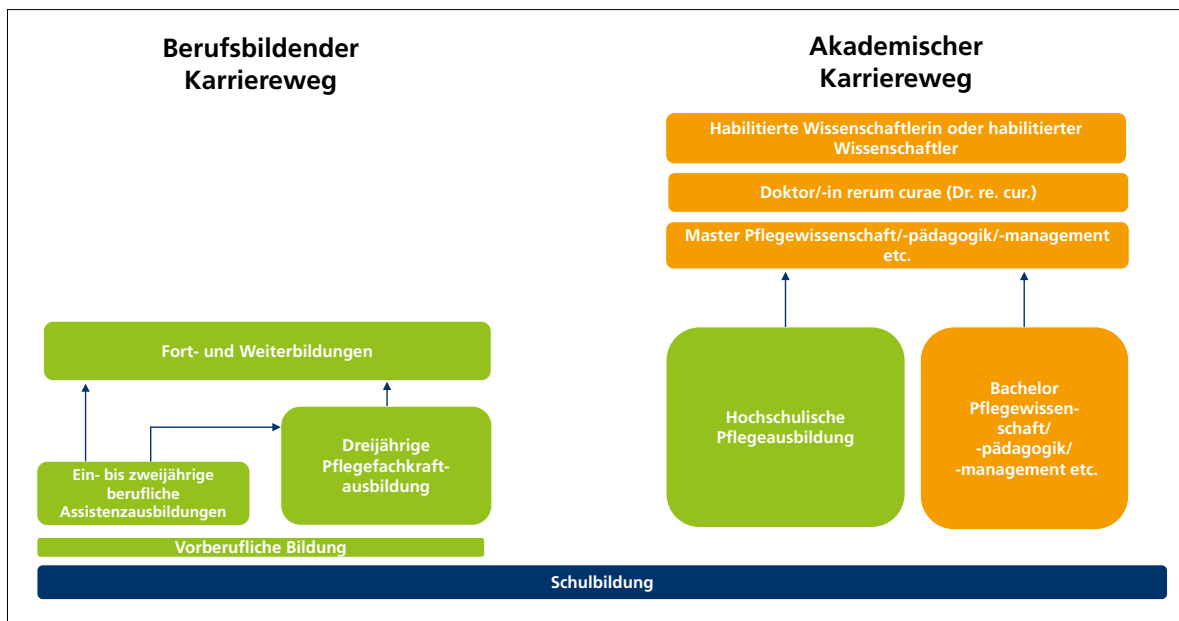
Berufsbildender Karriereweg

Akademischer Karriereweg

Habilitierte Wissenschaftlerin oder habilitierter Wissenschaftler

Doktor/-in rerum curae (Dr. re. cur.)

Master Pflegewissenschaft/-pädagogik/-management etc.

Fort- und Weiterbildungen

Hochschulische Pflegeausbildung

Bachelor Pflegewissenschaft/ -pädagogik/ -management etc.

Dreijährige Pflegefachkraftausbildung

Ein- bis zweijährige berufliche Assistenzausbildungen

Vorberufliche Bildung

Schulbildung